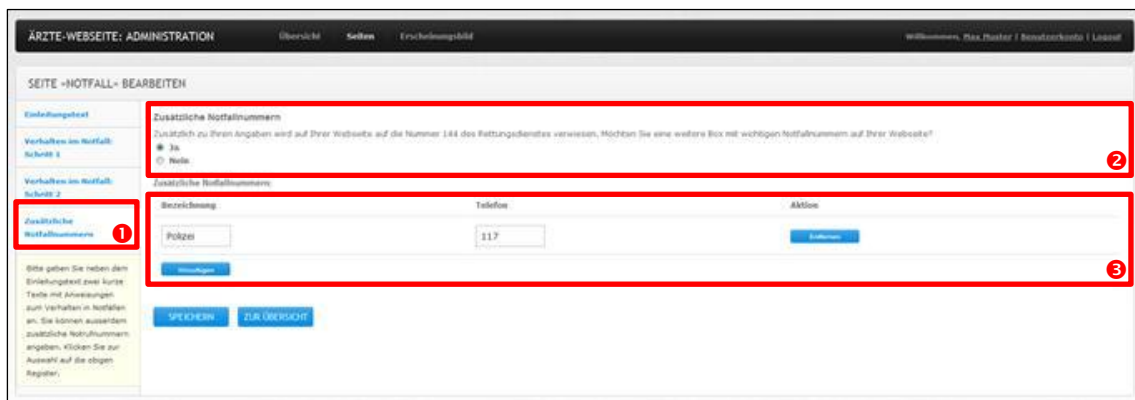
ÄRZTE-WEBSEITE: ADMINISTRATION

Übersicht Seiten Erscheinungsbild

Willkommen, Max Muster | Benutzerkonto | Logout

SEITE »NOTFALL« BEARBEITEN

Einleitungstext

Verhalten im Notfall: Schritt 1

Verhalten im Notfall: Schritt 2

Zusätzliche Notfallnummern

1

Bitte geben Sie neben dem Einleitungstext zwei kurze Texte mit Anweisungen zum Verhalten in Notfällen an. Sie können ausserdem zusätzliche Notrufnummern angeben. Klicken Sie zur Auswahl auf die obigen Register.

Zusätzliche Notfallnummern

Zusätzlich zu Ihren Angaben wird auf Ihrer Webseite auf die Nummer 144 des Rettungsdienstes verwiesen. Möchten Sie eine weitere Box mit wichtigen Notfallnummern auf Ihrer Webseite?

Ja

Nein

2

Zusätzliche Notfallnummern

| Bezeichnung | Telefon | Aktion |
|---|---|---|
| Polizei | 117 | Entfernen |

Hinzufügen

3

SPEICHERN ZUR ÜBERSICHT